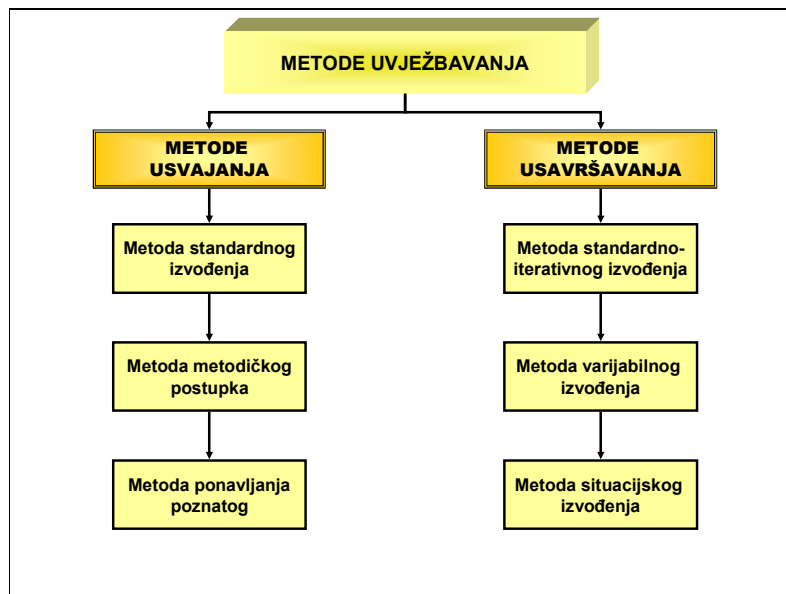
METODE UVJEŽBAVANJA

METODE USVAJANJA

Metoda standardnog izvođenja

Metoda metodičkog postupka

Metoda ponavljanja poznatog

METODE USAVRŠAVANJA

Metoda standardno-iterativnog izvođenja

Metoda varijabilnog izvođenja

Metoda situacijskog izvođenja